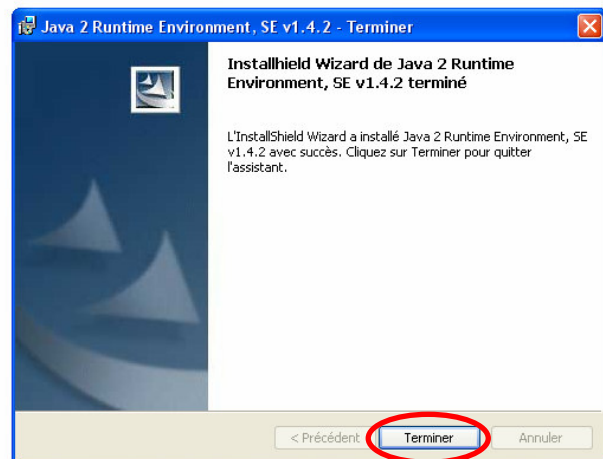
Java 2 Runtime Environment, SE v1.4.2 - Terminer

Installhield Wizard de Java 2 Runtime Environment, SE v1.4.2 terminé

L'InstallShield Wizard a installé Java 2 Runtime Environment, SE v1.4.2 avec succès. Cliquez sur Terminer pour quitter l'assistant.

< Précédent
Terminer
Annuler